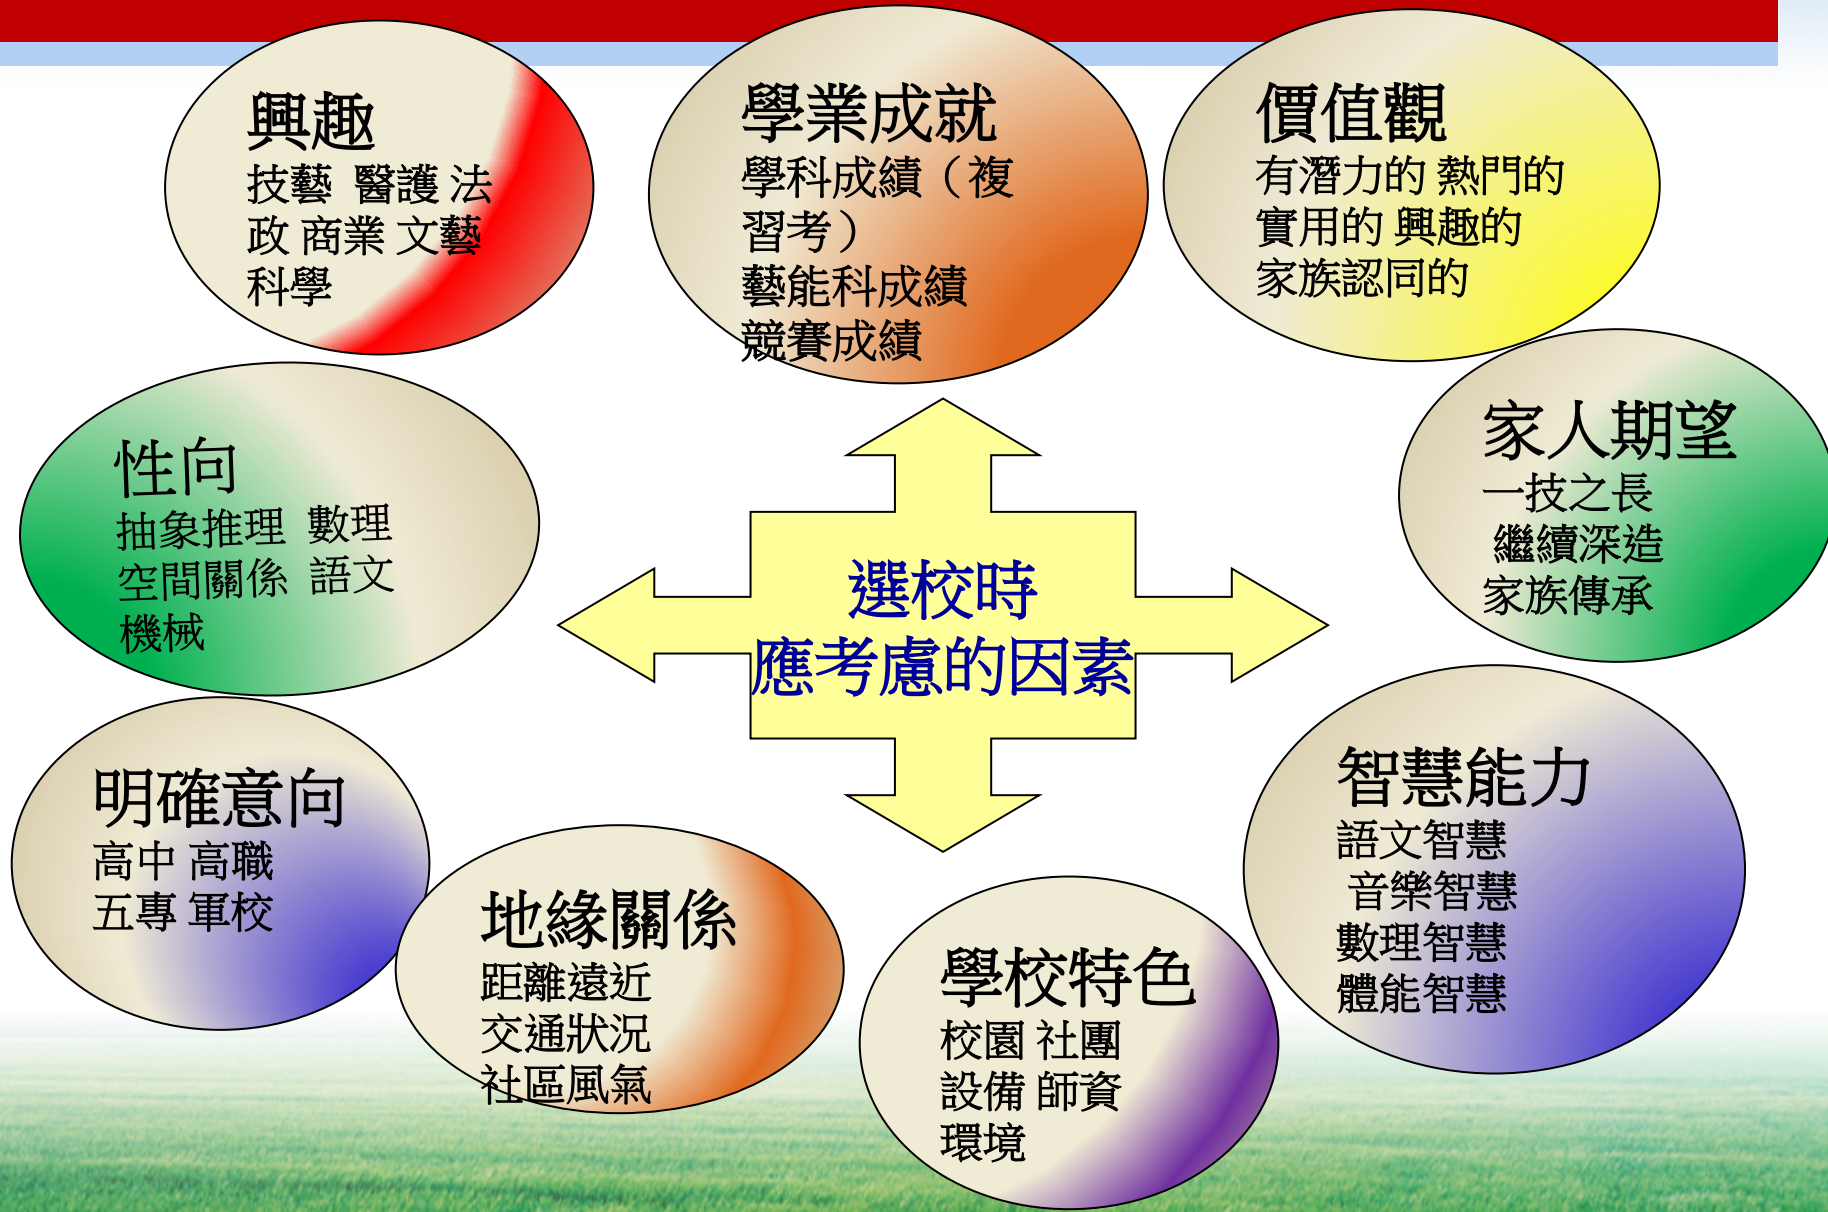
選校時
應考慮的因素

興趣
技藝 醫護 法政 商業 文藝 科學

學業成就
學科成績（複習考）
藝能科成績
競賽成績

價值觀
有潛力的 熱門的
實用的 興趣的
家族認同的

性向
抽象推理 數理
空間關係 語文
機械

家人期望
一技之長
繼續深造
家族傳承

明確意向
高中 高職
五專 軍校

地緣關係
距離遠近
交通狀況
社區風氣

學校特色
校園 社團
設備 師資
環境

智慧能力
語文智慧
音樂智慧
數理智慧
體能智慧